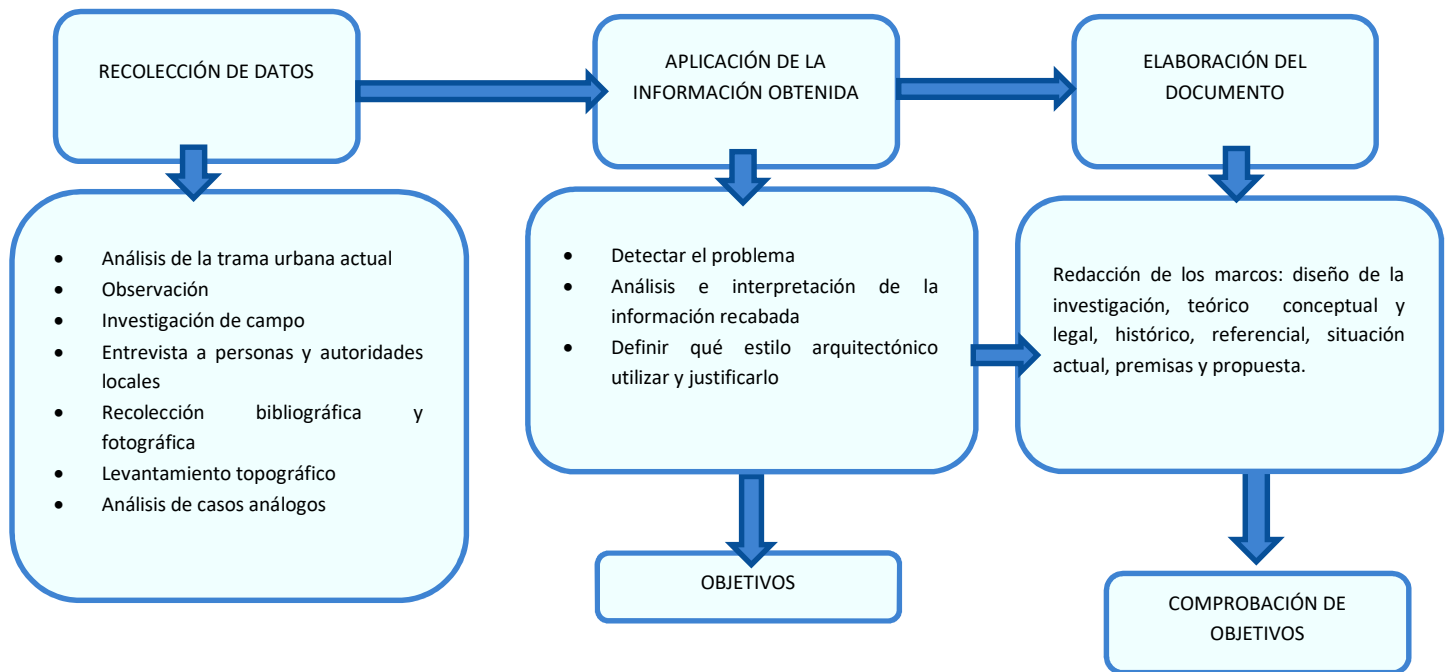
RECOLECCIÓN DE DATOS

APLICACIÓN DE LA INFORMACIÓN OBTENIDA

ELABORACIÓN DEL DOCUMENTO

- Análisis de la trama urbana actual
- Observación
- Investigación de campo
- Entrevista a personas y autoridades locales
- Recolección bibliográfica y fotográfica
- Levantamiento topográfico
- Análisis de casos análogos

- Detectar el problema
- Análisis e interpretación de la información recabada
- Definir qué estilo arquitectónico utilizar y justificarlo

Redacción de los marcos: diseño de la investigación, teórico conceptual y legal, histórico, referencial, situación actual, premisas y propuesta.

OBJETIVOS

COMPROBACIÓN DE OBJETIVOS